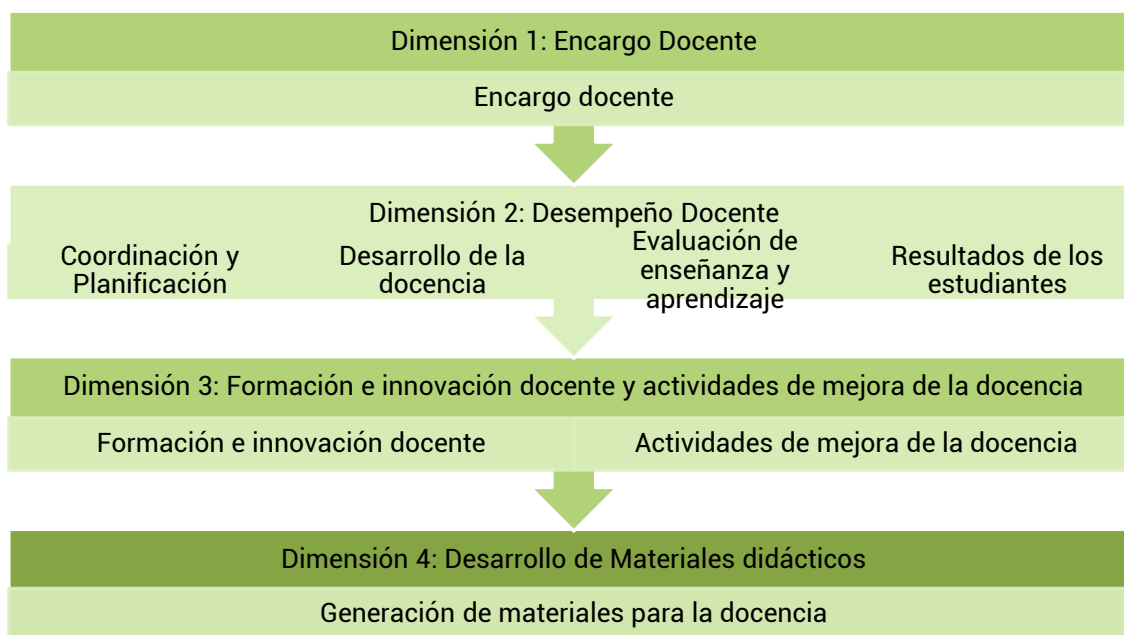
Dimensión 1: Encargo Docente

Encargo docente

Dimensión 2: Desempeño Docente

Coordinación y Planificación

Desarrollo de la docencia

Evaluación de enseñanza y aprendizaje

Resultados de los estudiantes

Dimensión 3: Formación e innovación docente y actividades de mejora de la docencia

Formación e innovación docente

Actividades de mejora de la docencia

Dimensión 4: Desarrollo de Materiales didácticos

Generación de materiales para la docencia